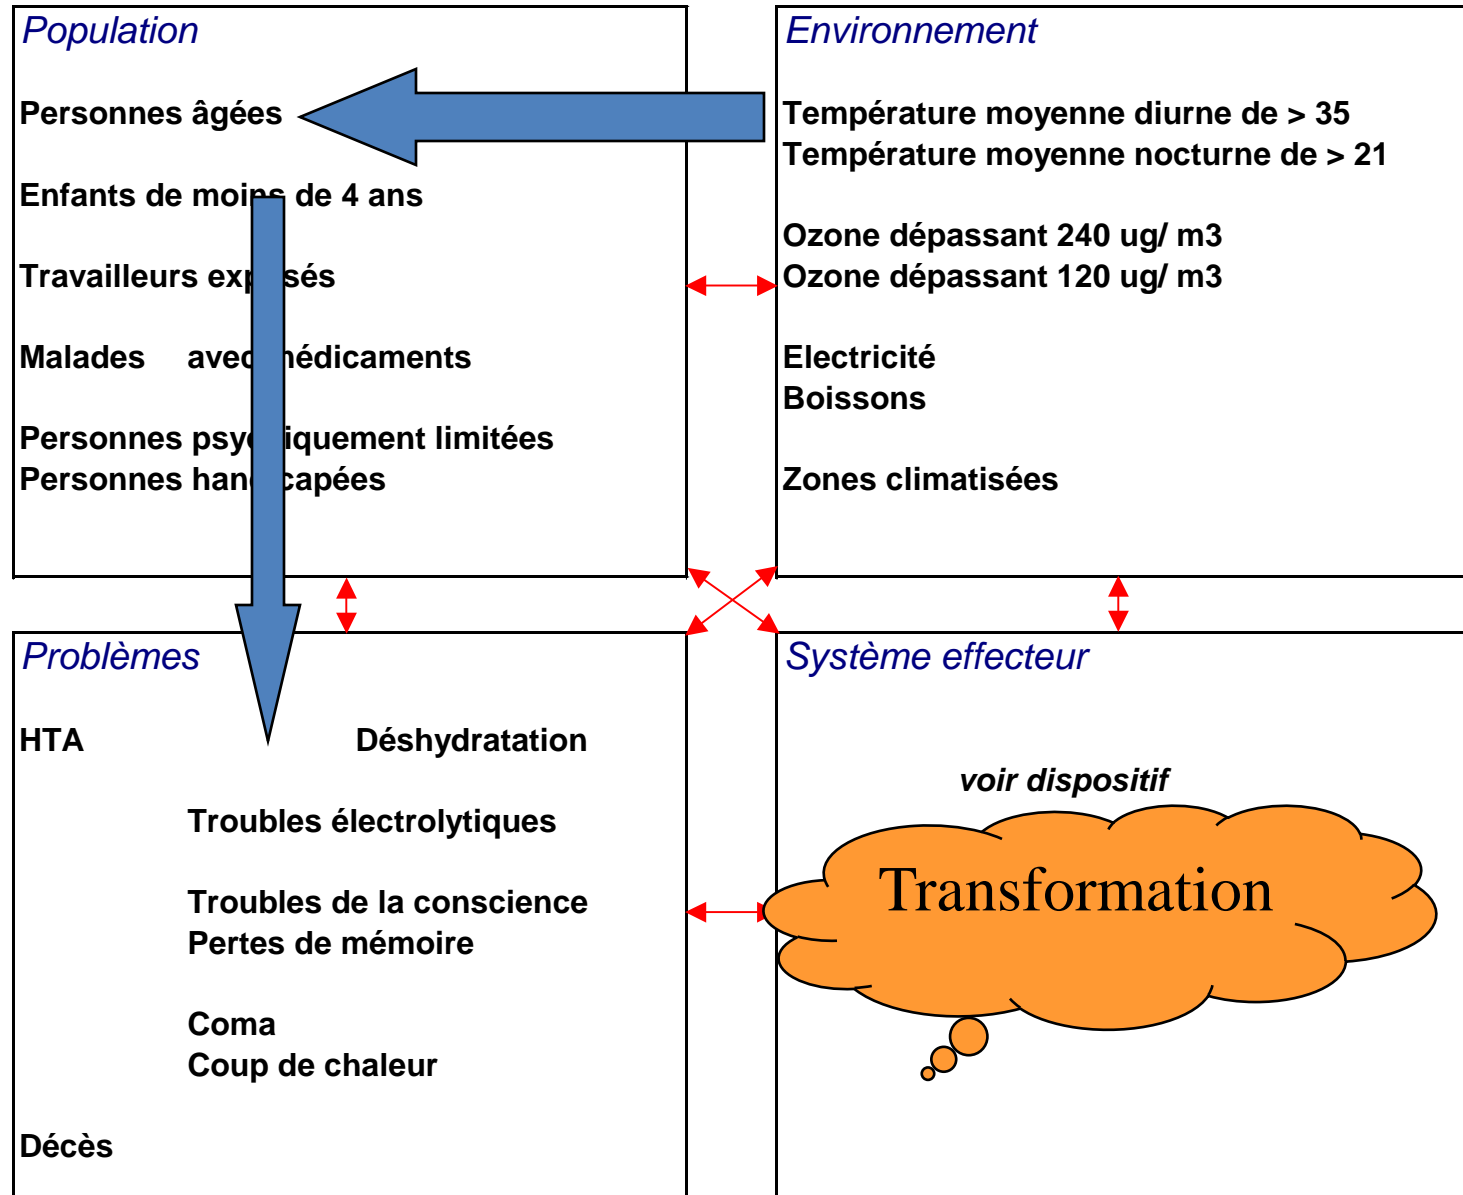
Population

Personnes âgées

Enfants de moi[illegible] de 4 ans

Travailleurs exp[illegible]sés

Malades avec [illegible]édicaments

Personnes psy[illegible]iquement limitées
Personnes han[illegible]capées

Environnement

Température moyenne diurne de > 35
Température moyenne nocturne de > 21

Ozone dépassant 240 ug/ m3
Ozone dépassant 120 ug/ m3

Electricité
Boissons

Zones climatisées

Problèmes

HTA Déshydratation

Troubles électrolytiques

Troubles de la conscience
Pertes de mémoire

Coma
Coup de chaleur

Décès

Système effecteur

voir dispositif

Transformation